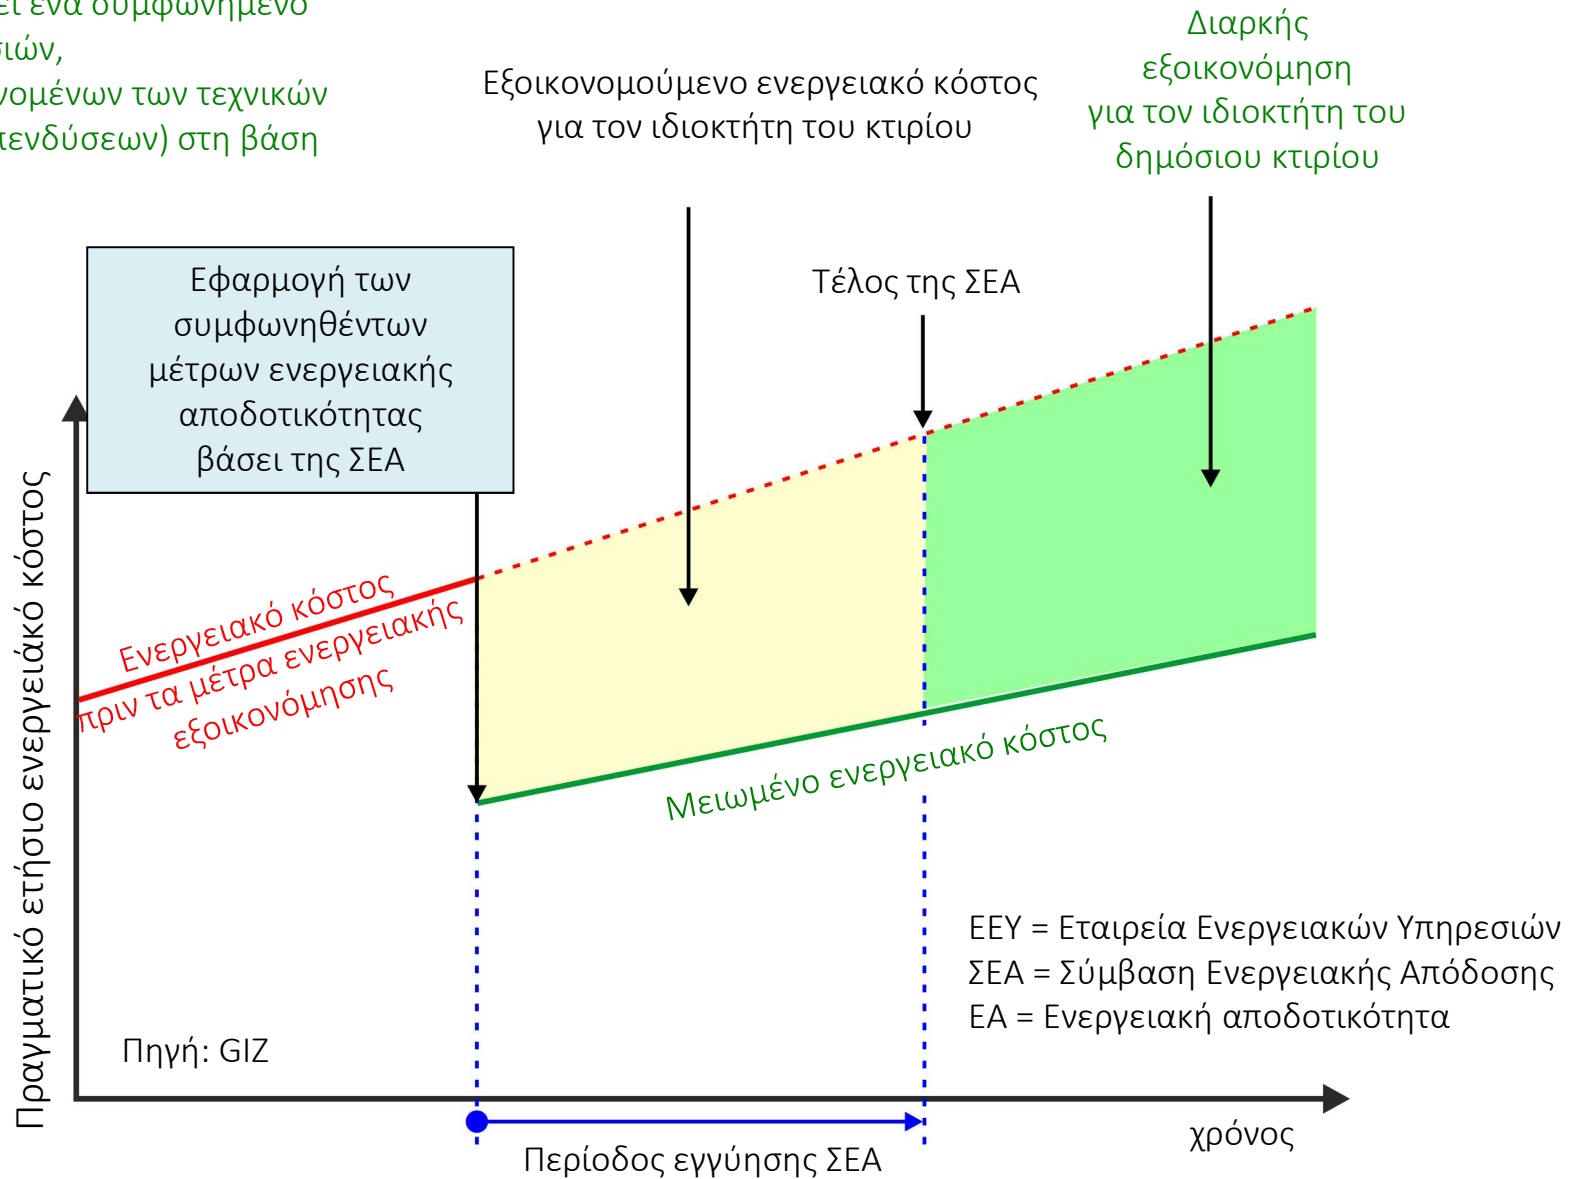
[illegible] ει ένα συμφωνημένο
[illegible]ιών,
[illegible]ομένων των τεχνικών
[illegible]ενδύσεων) στη βάση

Εξοικονομούμενο ενεργειακό κόστος για τον ιδιοκτήτη του κτιρίου

Διαρκής εξοικονόμηση για τον ιδιοκτήτη του δημόσιου κτιρίου

Εφαρμογή των συμφωνηθέντων μέτρων ενεργειακής αποδοτικότητας βάσει της ΣΕΑ

Τέλος της ΣΕΑ

Πραγματικό ετήσιο ενεργειακό κόστος

Ενεργειακό κόστος πριν τα μέτρα ενεργειακής εξοικονόμησης

Μειωμένο ενεργειακό κόστος

ΕΕΥ = Εταιρεία Ενεργειακών Υπηρεσιών
ΣΕΑ = Σύμβαση Ενεργειακής Απόδοσης
ΕΑ = Ενεργειακή αποδοτικότητα

Πηγή: GIZ

χρόνος

Περίοδος εγγύησης ΣΕΑ